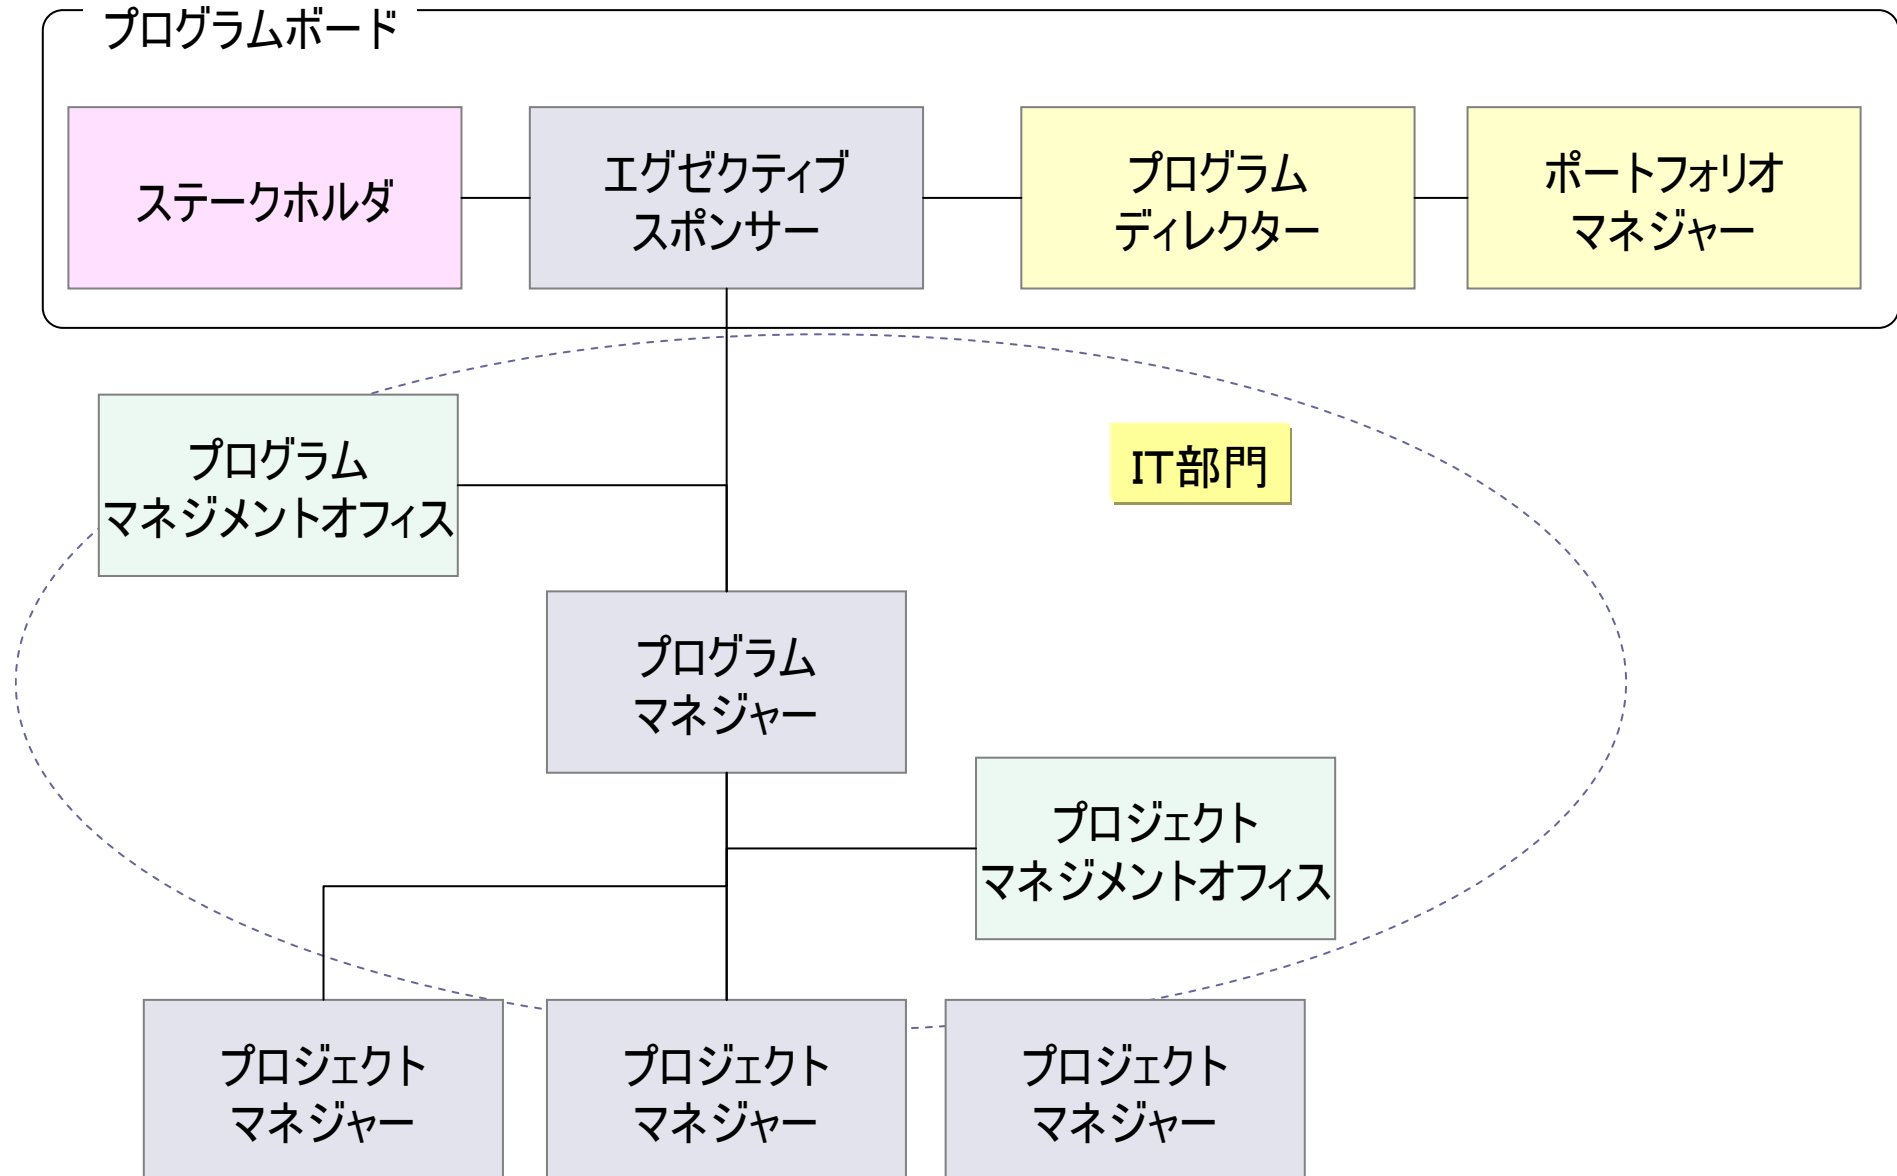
プログラムボード

ステークホルダ

エグゼクティブ
スポンサー

プログラム
ディレクター

ポートフォリオ
マネジャー

プログラム
マネジメントオフィス

IT部門

プログラム
マネジャー

プロジェクト
マネジメントオフィス

プロジェクト
マネジャー

プロジェクト
マネジャー

プロジェクト
マネジャー